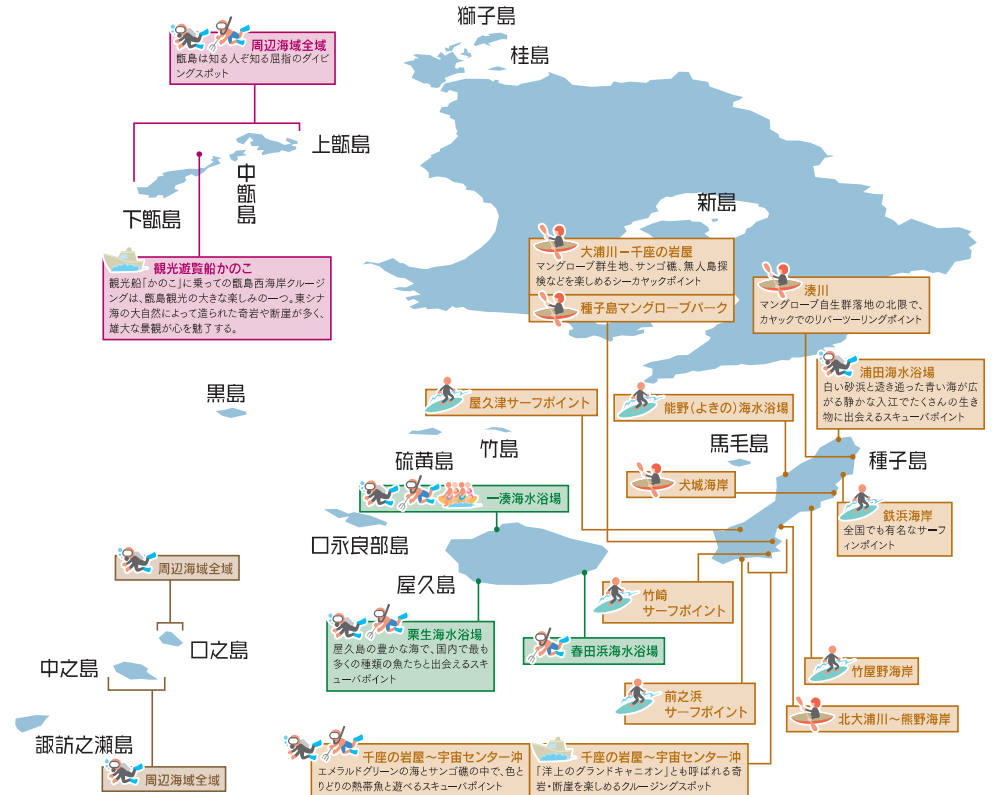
獅子島

桂島

周辺海域全域
甑島は知る人ぞ知る屈指のダイビングスポット

上甑島

中甑島

下甑島

観光遊覧船かのこ
観光船「かのこ」に乗っての甑島西海岸クルージングは、甑島観光の大きな楽しみの一つ。東シナ海の大自然によって造られた奇岩や断崖が多く、雄大な景観が心を魅了する。

新島

大浦川ー千座の岩屋
マングローブ群生地、サンゴ礁、無人島探検などを楽しめるシーカヤックポイント

種子島マングローブパーク

湊川
マングローブ自生群落地の北限で、カヤックでのリバーツーリングポイント

浦田海水浴場
白い砂浜と透き通った青い海が広がる静かな入江でたくさんの生き物に出会えるスキューバポイント

黒島

屋久津サーフポイント

能野(よきの)海水浴場

馬毛島

種子島

竹島

硫黄島

犬城海岸

一湊海水浴場

鉄浜海岸
全国でも有名なサーフィンポイント

口永良部島

屋久島

周辺海域全域

竹崎
サーフポイント

口之島

栗生海水浴場
屋久島の豊かな海で、国内で最も多くの種類の魚たちと出会えるスキューバポイント

春田浜海水浴場

竹屋野海岸

中之島

前之浜
サーフポイント

北大浦川～熊野海岸

諏訪之瀬島

周辺海域全域

千座の岩屋～宇宙センター沖
エメラルドグリーンの海とサンゴ礁の中で、色とりどりの熱帯魚と遊べるスキューバポイント

千座の岩屋～宇宙センター沖
「洋上のグランドキャニオン」とも呼ばれる奇岩・断崖を楽しめるクルージングスポット